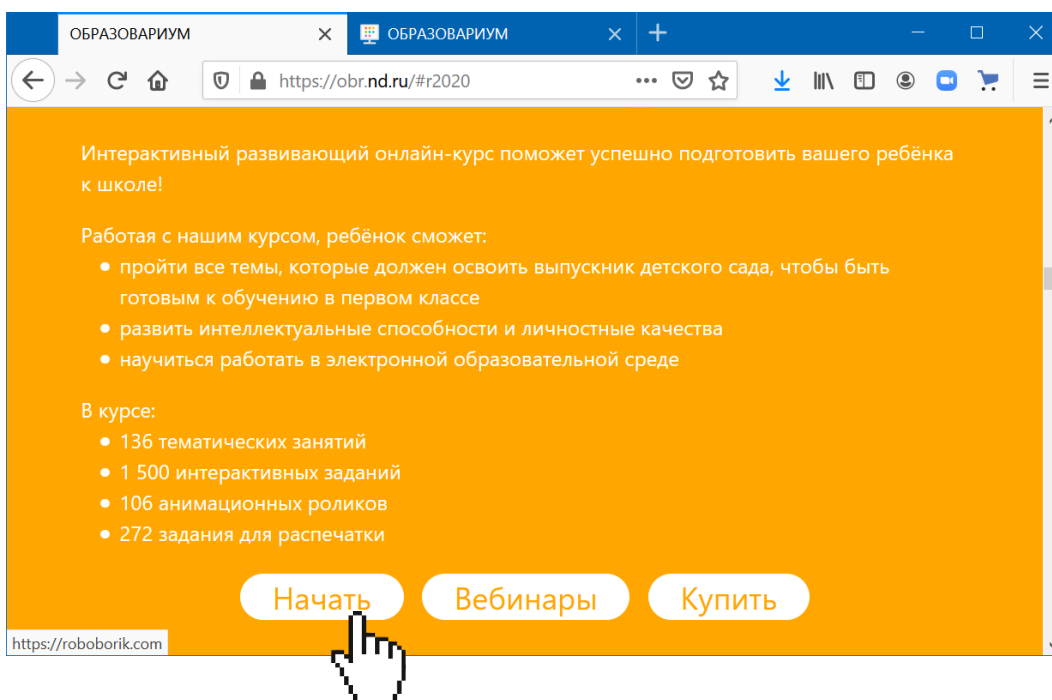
ОБРАЗОВАРИУМ
ОБРАЗОВАРИУМ
https://obr.nd.ru/#r2020

Интерактивный развивающий онлайн-курс поможет успешно подготовить вашего ребёнка к школе!

Работая с нашим курсом, ребёнок сможет:
- пройти все темы, которые должен освоить выпускник детского сада, чтобы быть готовым к обучению в первом классе
- развить интеллектуальные способности и личностные качества
- научиться работать в электронной образовательной среде

В курсе:
- 136 тематических занятий
- 1 500 интерактивных заданий
- 106 анимационных роликов
- 272 задания для распечатки

Начать Вебинары Купить

https://roboborik.com